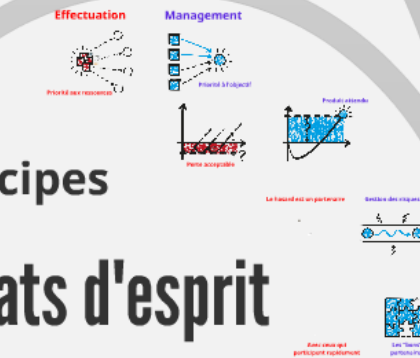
Effectuation

Management

Priorité aux ressources

Priorité à l'objectif

Produit attendu

Perte acceptable

cipes

Le hasard est un partenaire

Gestion des risques

ats d'esprit

Avec ceux qui participent rapidement

Les "bons" partenaires